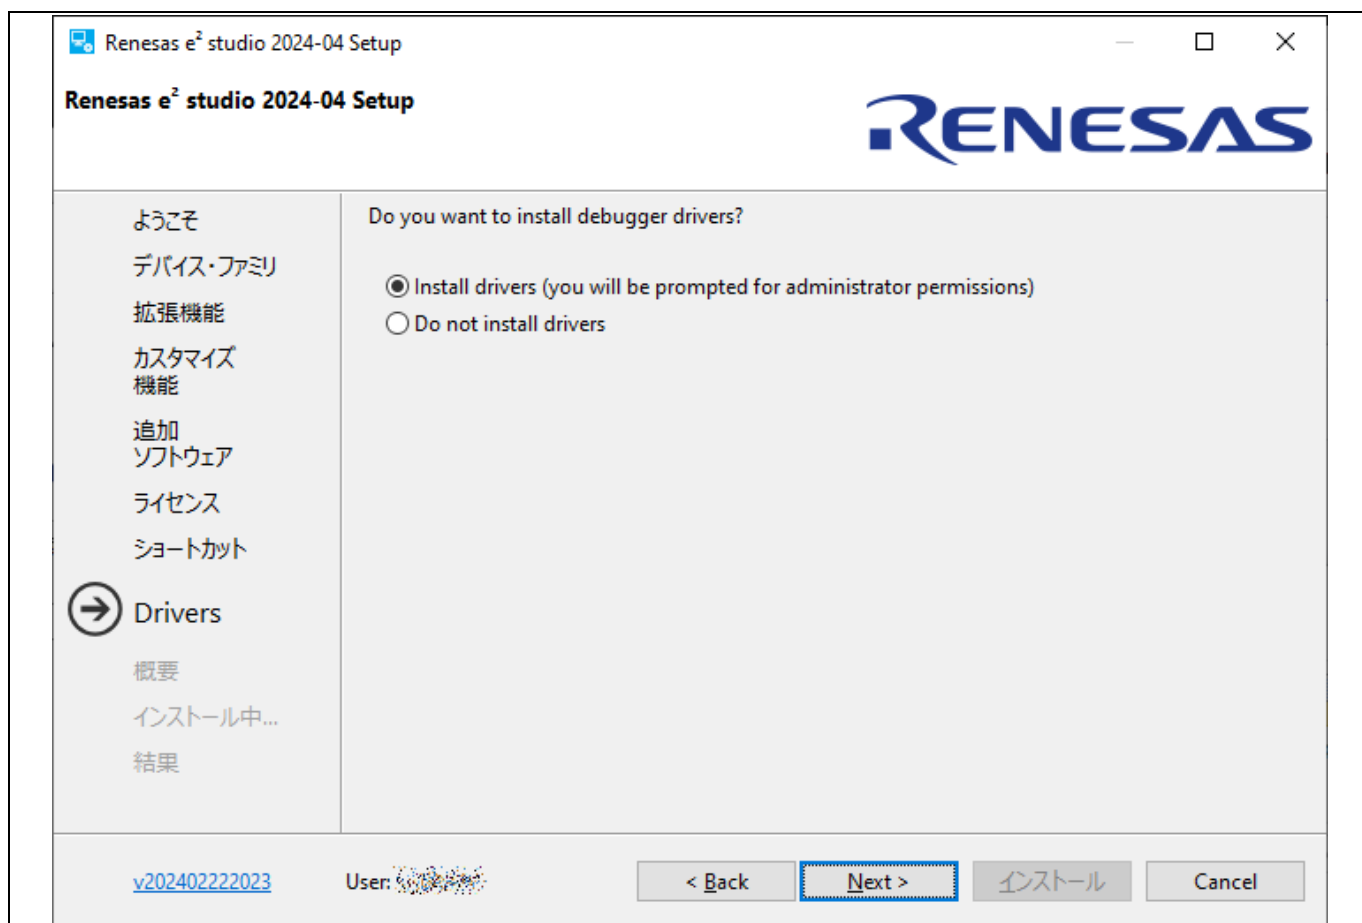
Renesas e² studio 2024-04 Setup

Renesas e² studio 2024-04 Setup

RENESAS

ようこそ
デバイス・ファミリ
拡張機能
カスタマイズ機能
追加ソフトウェア
ライセンス
ショートカット
Drivers
概要
インストール中...
結果

Do you want to install debugger drivers?

Install drivers (you will be prompted for administrator permissions)
Do not install drivers

v202402222023

User: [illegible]

< Back

Next >

インストール

Cancel